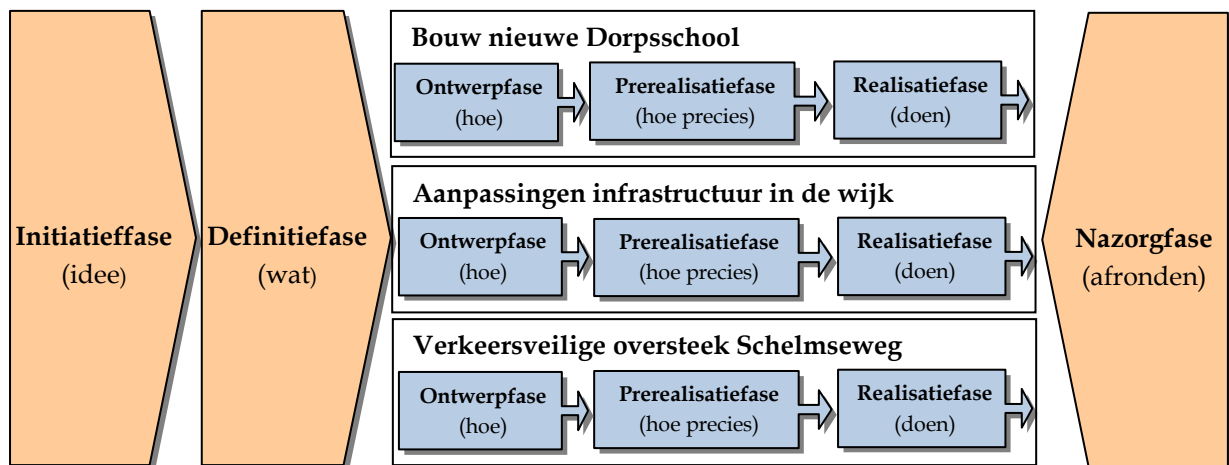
Initiatieffase
(idee)

Definitiefase
(wat)

Bouw nieuwe Dorpsschool

Ontwerpfase
(hoe)

Prerealisatiefase
(hoe precies)

Realisatiefase
(doen)

Aanpassingen infrastructuur in de wijk

Ontwerpfase
(hoe)

Prerealisatiefase
(hoe precies)

Realisatiefase
(doen)

Verkeersveilige oversteek Schelmseweg

Ontwerpfase
(hoe)

Prerealisatiefase
(hoe precies)

Realisatiefase
(doen)

Nazorgfase
(afronden)